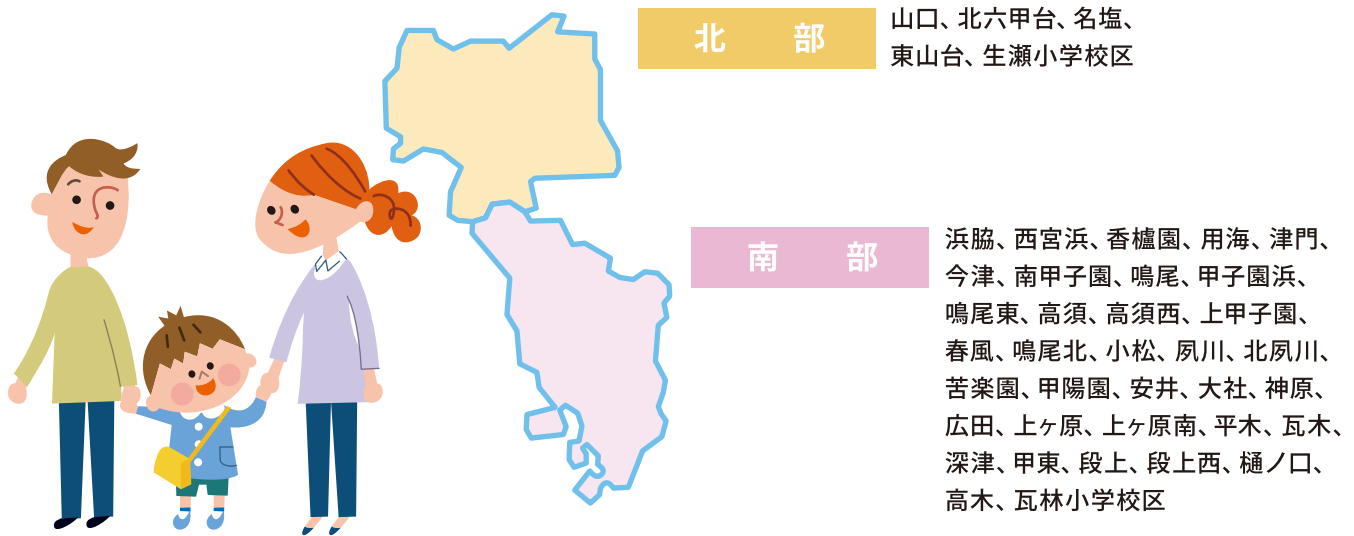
北　部

山口、北六甲台、名塩、東山台、生瀬小学校区

南　部

浜脇、西宮浜、香櫨園、用海、津門、今津、南甲子園、鳴尾、甲子園浜、鳴尾東、高須、高須西、上甲子園、春風、鳴尾北、小松、夙川、北夙川、苦楽園、甲陽園、安井、大社、神原、広田、上ヶ原、上ヶ原南、平木、瓦木、深津、甲東、段上、段上西、樋ノ口、高木、瓦林小学校区